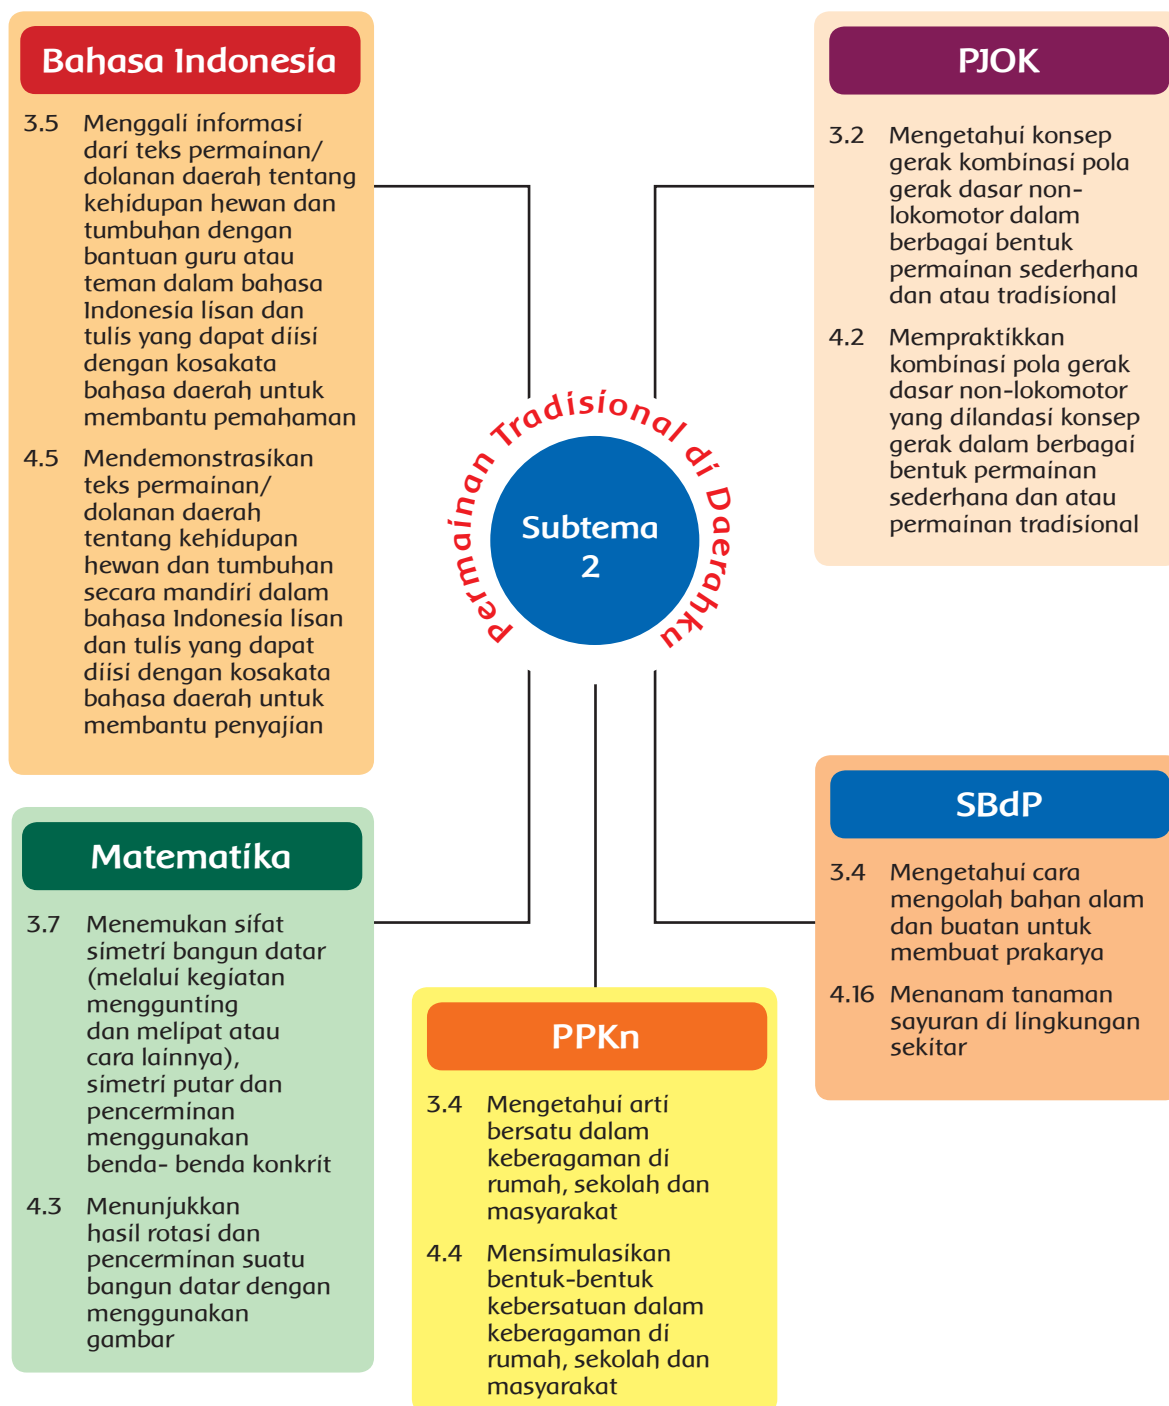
Bahasa Indonesia

3.5 Menggali informasi dari teks permainan/ dolanan daerah tentang kehidupan hewan dan tumbuhan dengan bantuan guru atau teman dalam bahasa Indonesia lisan dan tulis yang dapat diisi dengan kosakata bahasa daerah untuk membantu pemahaman

4.5 Mendemonstrasikan teks permainan/ dolanan daerah tentang kehidupan hewan dan tumbuhan secara mandiri dalam bahasa Indonesia lisan dan tulis yang dapat diisi dengan kosakata bahasa daerah untuk membantu penyajian

PJOK

3.2 Mengetahui konsep gerak kombinasi pola gerak dasar non-lokomotor dalam berbagai bentuk permainan sederhana dan atau tradisional

4.2 Mempraktikkan kombinasi pola gerak dasar non-lokomotor yang dilandasi konsep gerak dalam berbagai bentuk permainan sederhana dan atau permainan tradisional

Permainan Tradisional di Daerahku

Subtema 2

Matematika

3.7 Menemukan sifat simetri bangun datar (melalui kegiatan menggunting dan melipat atau cara lainnya), simetri putar dan pencerminan menggunakan benda- benda konkrit

4.3 Menunjukkan hasil rotasi dan pencerminan suatu bangun datar dengan menggunakan gambar

SBdP

3.4 Mengetahui cara mengolah bahan alam dan buatan untuk membuat prakarya

4.16 Menanam tanaman sayuran di lingkungan sekitar

PPKn

3.4 Mengetahui arti bersatu dalam keberagaman di rumah, sekolah dan masyarakat

4.4 Mensimulasikan bentuk-bentuk kebersatuan dalam keberagaman di rumah, sekolah dan masyarakat